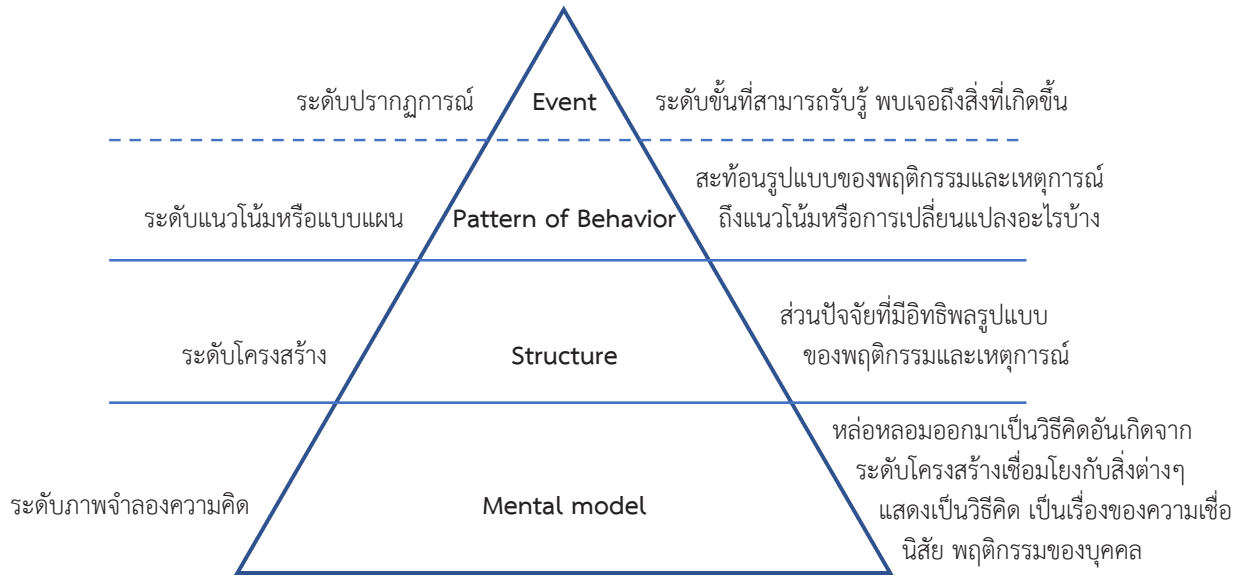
ระดับปรากฏการณ์

Event

ระดับขั้นที่สามารถรับรู้ พบเจอถึงสิ่งที่เกิดขึ้น

ระดับแนวโน้มหรือแบบแผน

Pattern of Behavior

สะท้อนรูปแบบของพฤติกรรมและเหตุการณ์ ถึงแนวโน้มหรือการเปลี่ยนแปลงอะไรบ้าง

ระดับโครงสร้าง

Structure

ส่วนปัจจัยที่มีอิทธิพลรูปแบบ ของพฤติกรรมและเหตุการณ์

ระดับภาพจำลองความคิด

Mental model

หล่อหลอมออกมาเป็นวิธีคิดอันเกิดจาก ระดับโครงสร้างเชื่อมโยงกับสิ่งต่างๆ แสดงเป็นวิธีคิด เป็นเรื่องของความเชื่อ นิสัย พฤติกรรมของบุคคล